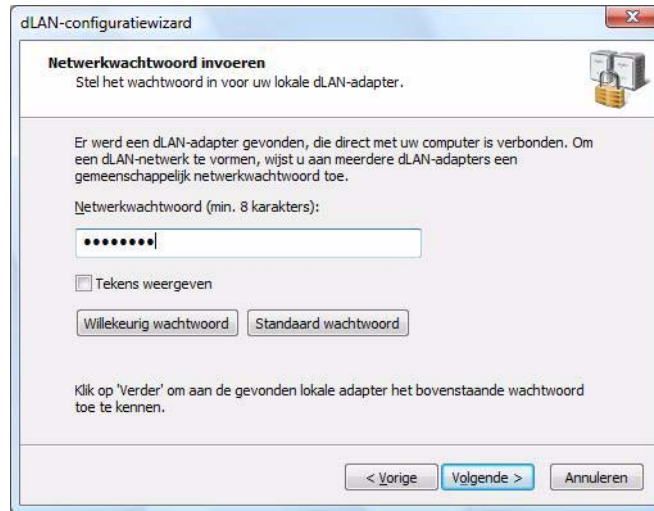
dLAN-configuratiewizard

Netwerkwachtwoord invoeren
Stel het wachtwoord in voor uw lokale dLAN-adapter.

Er werd een dLAN-adapter gevonden, die direct met uw computer is verbonden. Om een dLAN-netwerk te vormen, wijst u aan meerdere dLAN-adapters een gemeenschappelijk netwerkwachtwoord toe.

Netwerkwachtwoord (min. 8 karakters):

••••••••

Tekens weergeven

Willekeurig wachtwoord

Standaard wachtwoord

Klik op 'Verder' om aan de gevonden lokale adapter het bovenstaande wachtwoord toe te kennen.

< Vorige

Volgende >

Annuleren